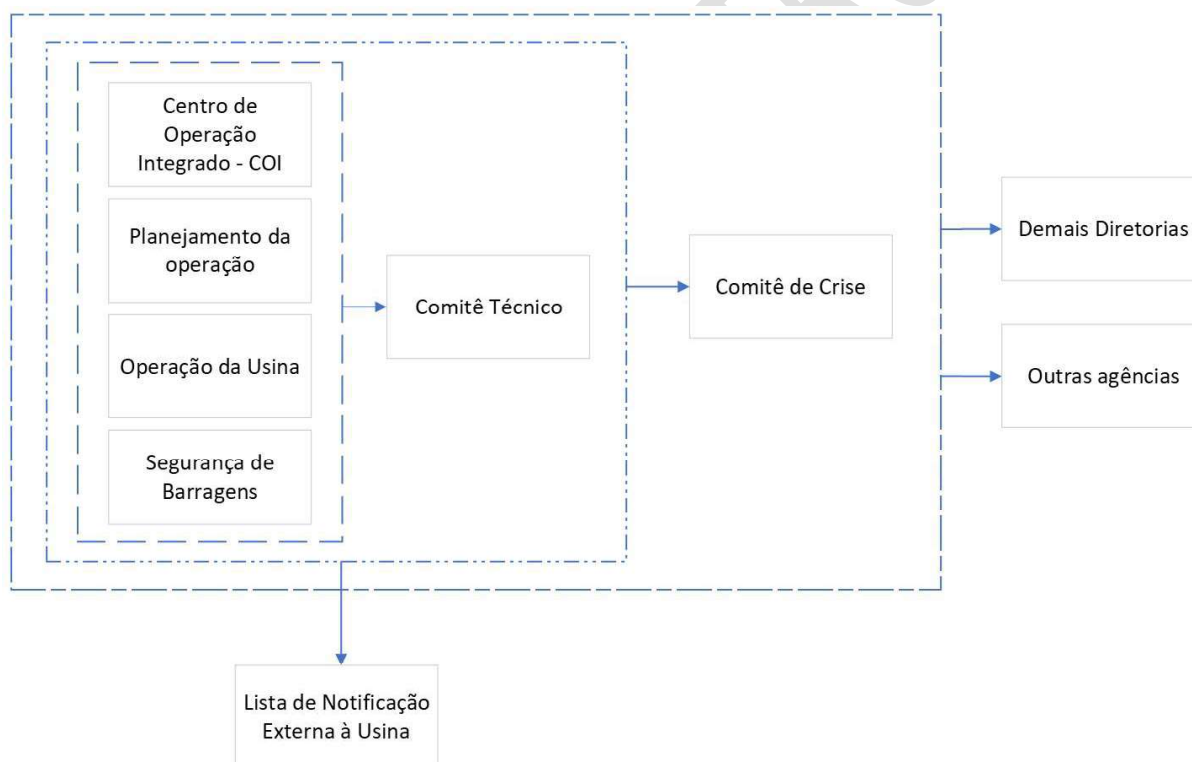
Centro de Operação Integrado - COI

Planejamento da operação

Operação da Usina

Segurança de Barragens

Comitê Técnico

Comitê de Crise

Demais Diretorias

Outras agências

Lista de Notificação Externa à Usina